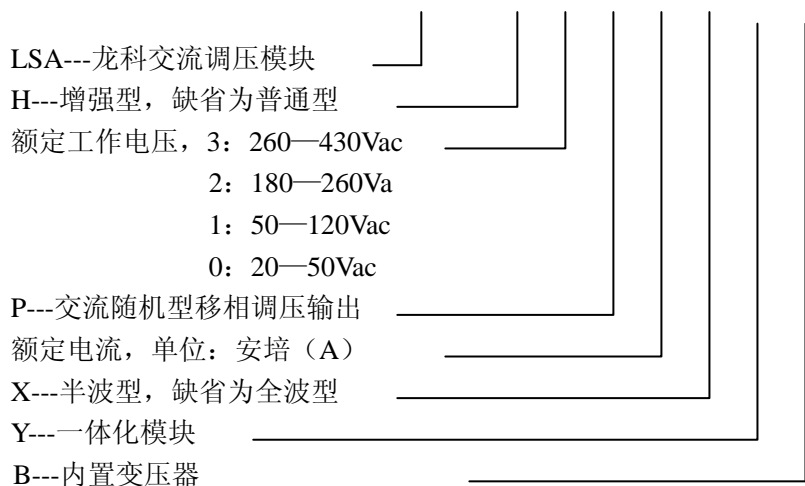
LSA---龙科交流调压模块
H---增强型，缺省为普通型
额定工作电压，3：260—430Vac
2：180—260Va
1：50—120Vac
0：20—50Vac
P---交流随机型移相调压输出
额定电流，单位：安培（A）
X---半波型，缺省为全波型
Y---一体化模块
B---内置变压器